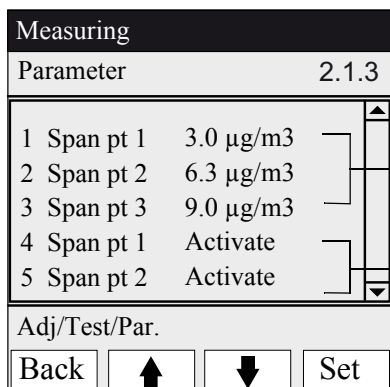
Measuring

Parameter 2.1.3

| | | |
|---|---|---|
| 1 | Span pt 1 | 3.0 µg/m3 |
| 2 | Span pt 2 | 6.3 µg/m3 |
| 3 | Span pt 3 | 9.0 µg/m3 |
| 4 | Span pt 1 | Activate |
| 5 | Span pt 2 | Activate |

Adj/Test/Par.

Back ↑ ↓ Set